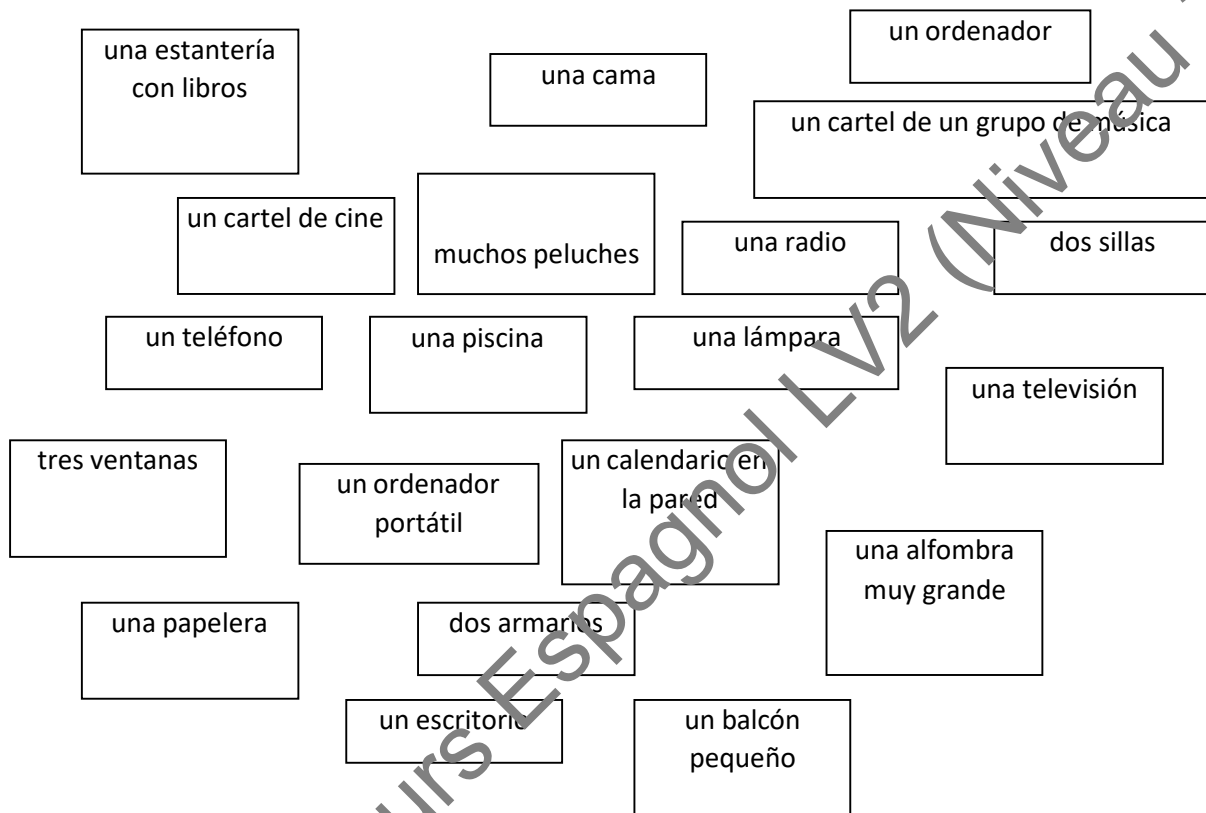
una estantería con libros

una cama

un ordenador

un cartel de un grupo de música

un cartel de cine

muchos peluches

una radio

dos sillas

un teléfono

una piscina

una lámpara

una televisión

tres ventanas

un ordenador portátil

un calendario en la pared

una alfombra muy grande

una papelera

dos armarios

un escritorio

un balcón pequeño

urs Espagnol LV2 (Niveau